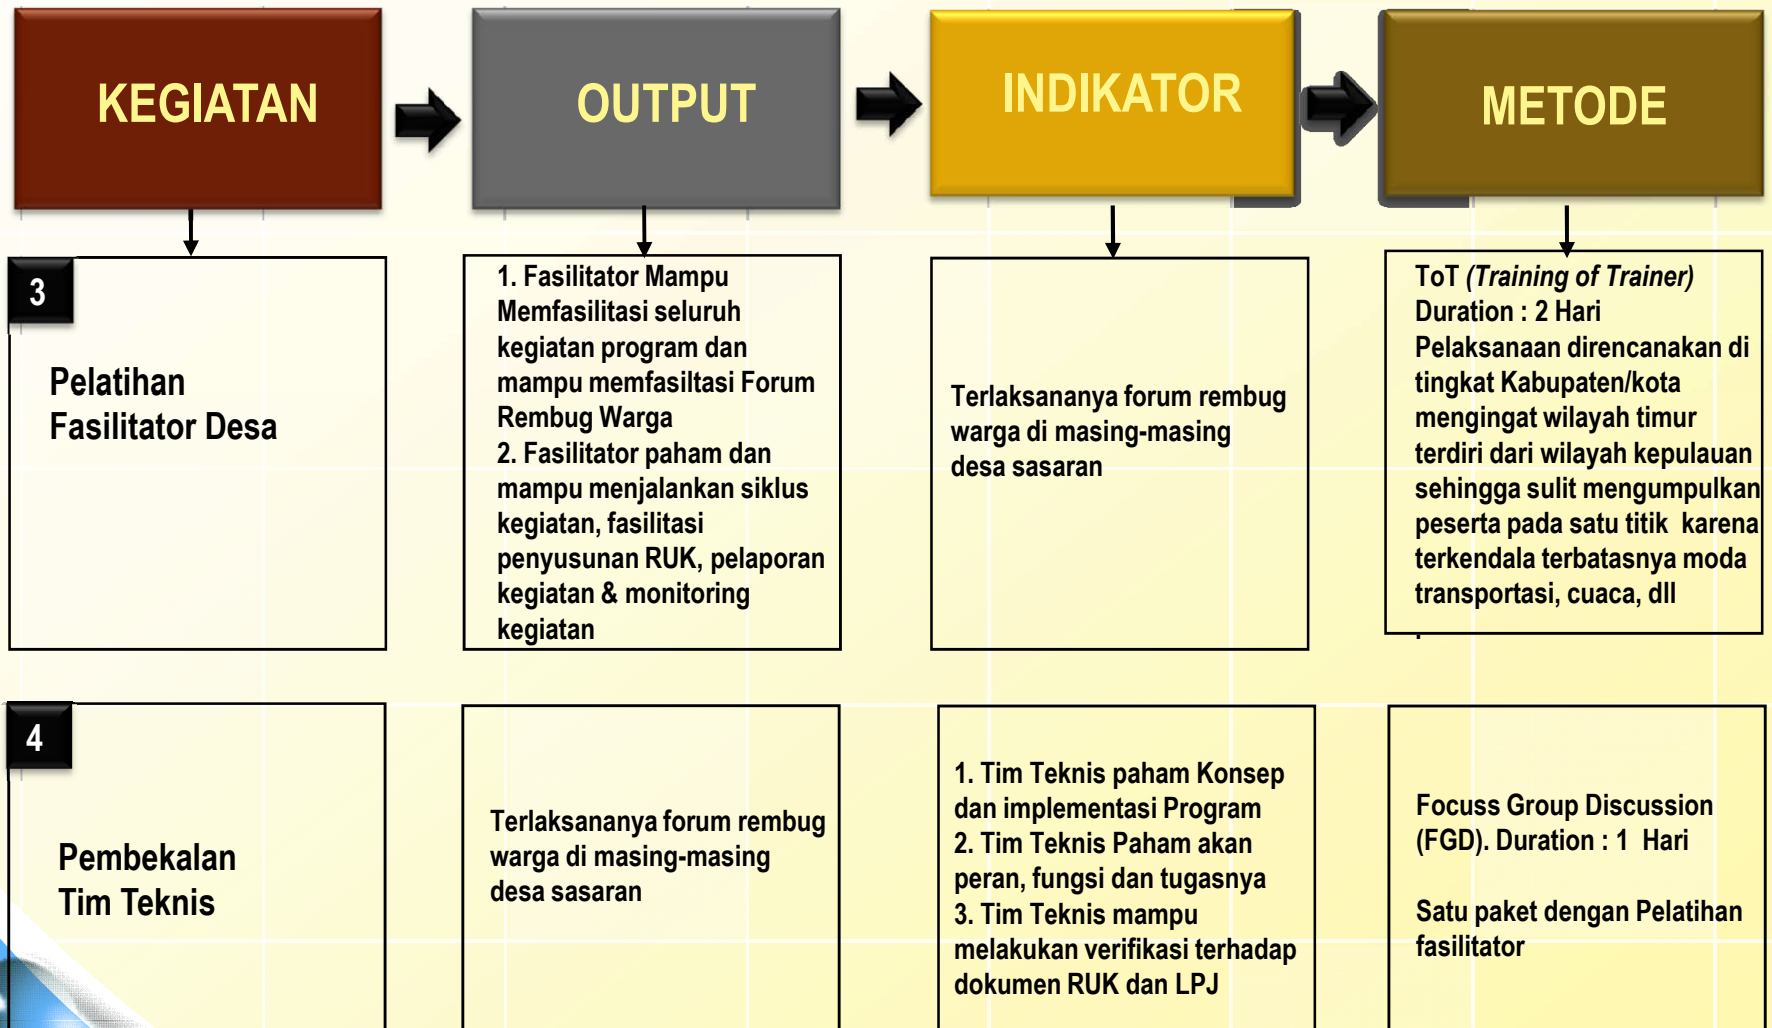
KEGIATAN

OUTPUT

INDIKATOR

METODE

3

Pelatihan Fasilitator Desa

1. Fasilitator Mampu Memfasilitasi seluruh kegiatan program dan mampu memfasiltasi Forum Rembug Warga
2. Fasilitator paham dan mampu menjalankan siklus kegiatan, fasilitasi penyusunan RUK, pelaporan kegiatan & monitoring kegiatan

Terlaksananya forum rembug warga di masing-masing desa sasaran

ToT *(Training of Trainer)*
Duration : 2 Hari
Pelaksanaan direncanakan di tingkat Kabupaten/kota mengingat wilayah timur terdiri dari wilayah kepulauan sehingga sulit mengumpulkan peserta pada satu titik karena terkendala terbatasnya moda transportasi, cuaca, dll

4

Pembekalan Tim Teknis

Terlaksananya forum rembug warga di masing-masing desa sasaran

1. Tim Teknis paham Konsep dan implementasi Program
2. Tim Teknis Paham akan peran, fungsi dan tugasnya
3. Tim Teknis mampu melakukan verifikasi terhadap dokumen RUK dan LPJ

Focuss Group Discussion (FGD). Duration : 1 Hari

Satu paket dengan Pelatihan fasilitator